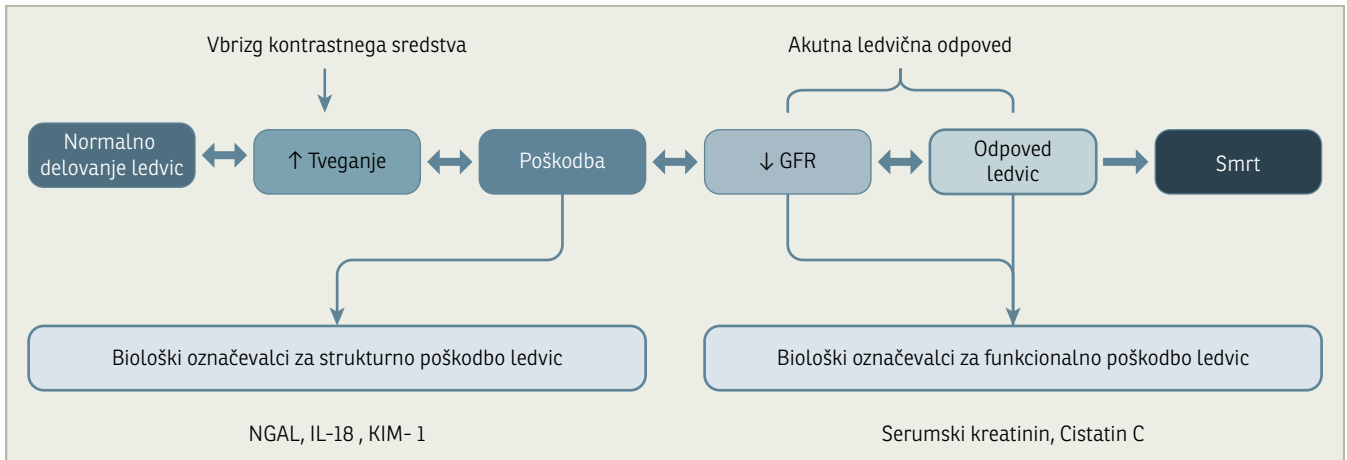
Vbrizg kontrastnega sredstva

Akutna ledvična odpoved

Normalno delovanje ledvic

↑ Tveganje

Poškodba

↓ GFR

Odpoved ledvic

Smrt

Biološki označevalci za strukturno poškodbo ledvic

Biološki označevalci za funkcionalno poškodbo ledvic

NGAL, IL-18 , KIM- 1

Serumski kreatinin, Cistatin C